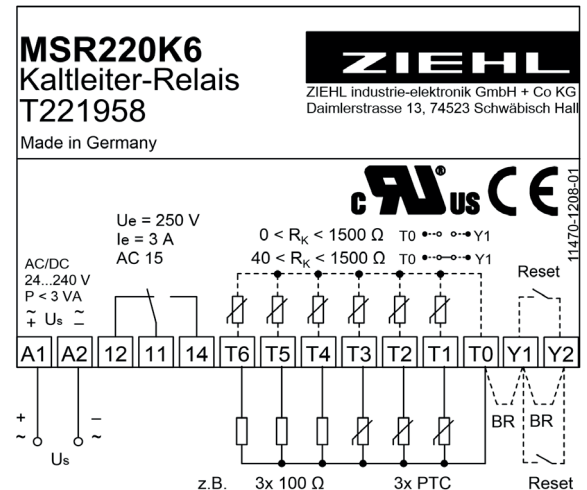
MSR220K6
Kaltleiter-Relais
T221958

ZIEHL

ZIEHL industrie-elektronik GmbH + Co KG
Daimlerstrasse 13, 74523 Schwäbisch Hall

Made in Germany

c UL us CE

11470-1208-01

Ue = 250 V
Ie = 3 A
AC 15

$0 < R_K < 1500\ \Omega$ T0 Y1
$40 < R_K < 1500\ \Omega$ T0 Y1

AC/DC
24...240 V
P < 3 VA
~ + Us ~ –

Reset

| A1 | A2 | 12 | 11 | 14 | T6 | T5 | T4 | T3 | T2 | T1 | T0 | Y1 | Y2 |
|---|---|---|---|---|---|---|---|---|---|---|---|---|---|

+
~
–
~
Us

BR BR

z.B. 3x 100 Ω 3x PTC Reset